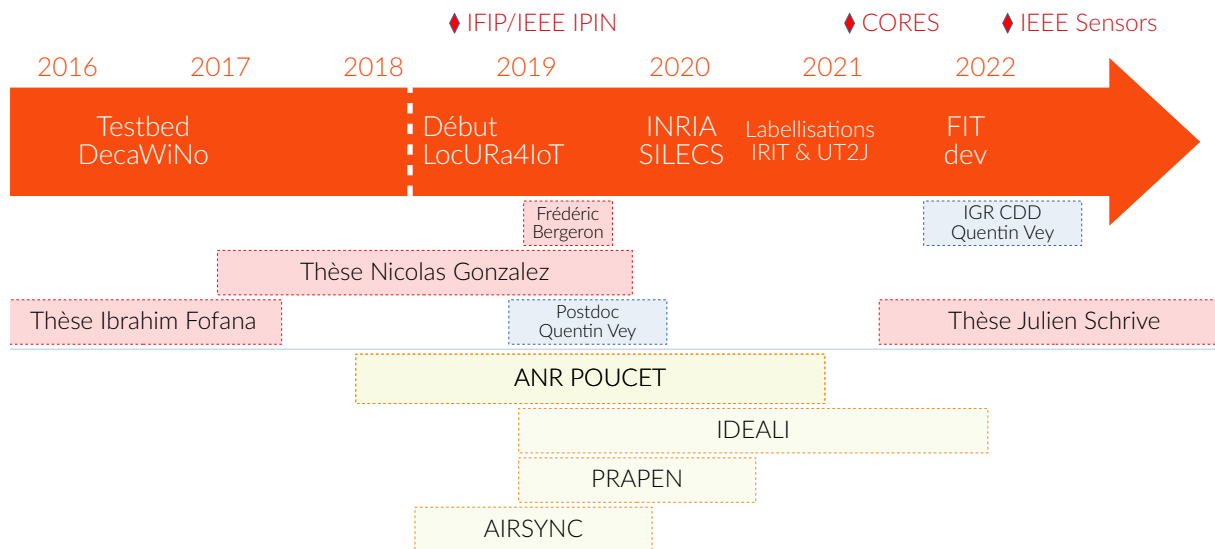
♦ IFIP/IEEE IPIN ♦ CORES ♦ IEEE Sensors

2016 2017 2018 2019 2020 2021 2022

Testbed DecaWiNo

Début LocURa4IoT

INRIA SILECS

Labellisations IRIT & UT2J

FIT dev

Frédéric Bergeron

IGR CDD Quentin Vey

Thèse Nicolas Gonzalez

Thèse Ibrahim Fofana

Postdoc Quentin Vey

Thèse Julien Schrive

ANR POUCET

IDEALI

PRAPEN

AIRSYNC